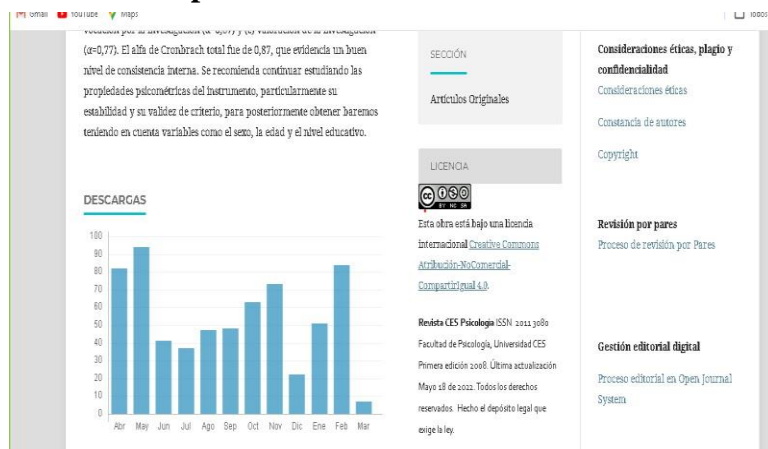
Gmail YouTube Maps

Todos

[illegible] por la investigación ($\alpha$=0,87) y (2) valoración de la investigación ($\alpha$=0,77). El alfa de Cronbrach total fue de 0,87, que evidencia un buen nivel de consistencia interna. Se recomienda continuar estudiando las propiedades psicométricas del instrumento, particularmente su estabilidad y su validez de criterio, para posteriormente obtener baremos teniendo en cuenta variables como el sexo, la edad y el nivel educativo.

DESCARGAS

100
90
80
70
60
50
40
30
20
10
0

Abr May Jun Jul Ago Sep Oct Nov Dic Ene Feb Mar

SECCIÓN

Artículos Originales

LICENCIA

BY NC SA

Esta obra está bajo una licencia internacional Creative Commons Atribución-NoComercial-CompartirIgual 4.0.

Revista CES Psicología ISSN 2011 3080 Facultad de Psicología, Universidad CES Primera edición 2008. Última actualización Mayo 18 de 2022. Todos los derechos reservados. Hecho el depósito legal que exige la ley.

Consideraciones éticas, plagio y confidencialidad

Consideraciones éticas

Constancia de autores

Copyright

Revisión por pares

Proceso de revisión por Pares

Gestión editorial digital

Proceso editorial en Open Journal System